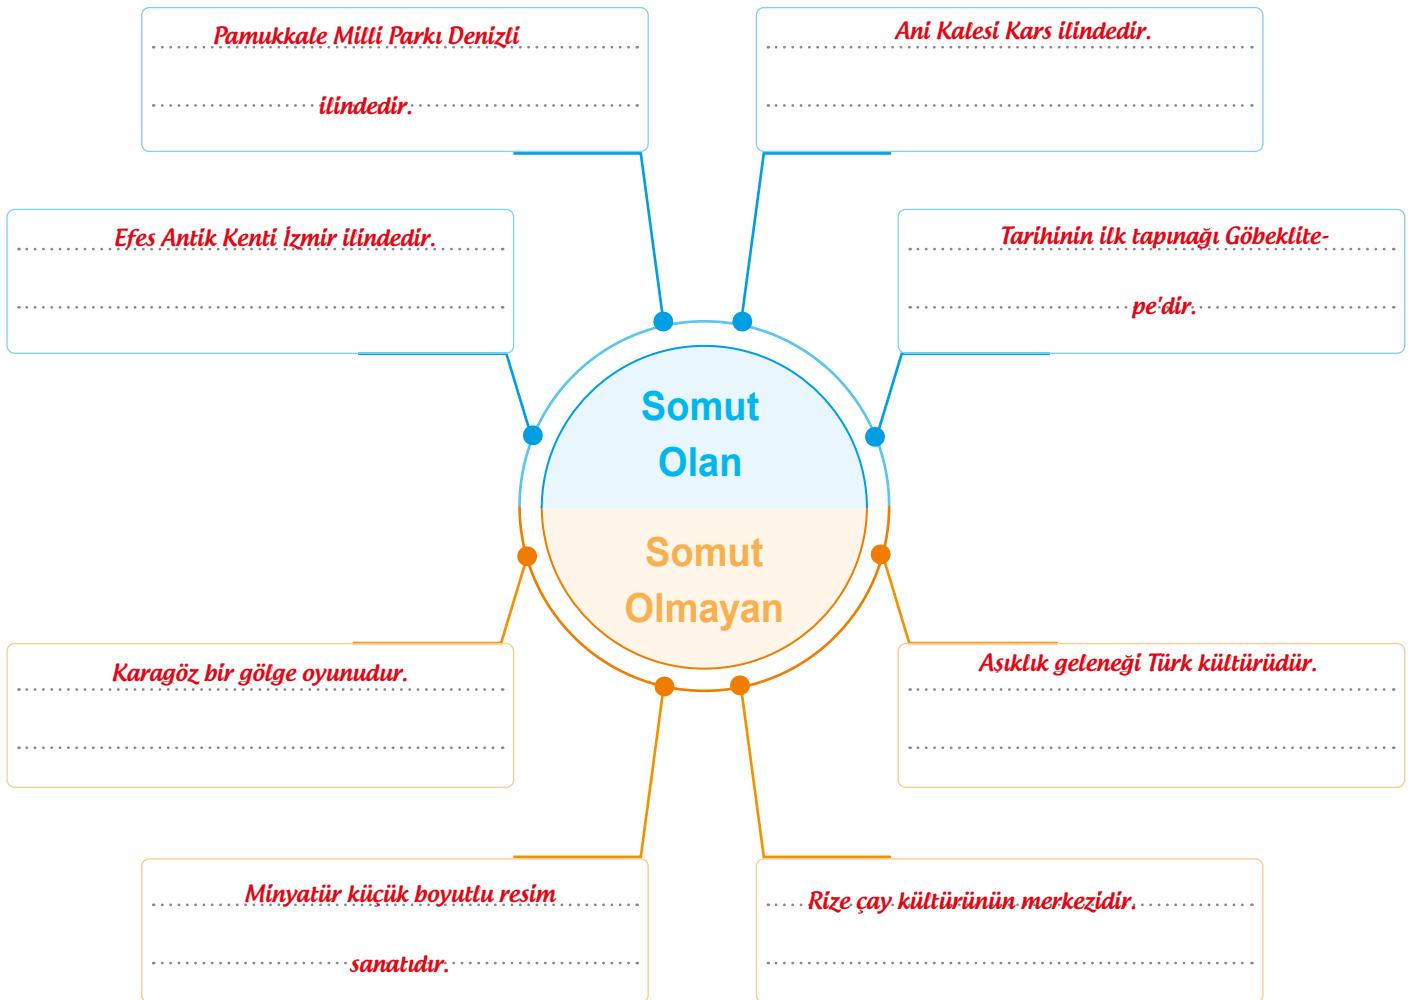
Pamukkale Milli Parkı Denizli ilindedir.

Ani Kalesi Kars ilindedir.

Efes Antik Kenti İzmir ilindedir.

Tarihinin ilk tapınağı Göbeklitepe'dir.

Somut Olan

Somut Olmayan

Karagöz bir gölge oyunudur.

Asıklık geleneği Türk kültürüdür.

Minyatür küçük boyutlu resim sanatıdır.

Rize çay kültürünün merkezidir.